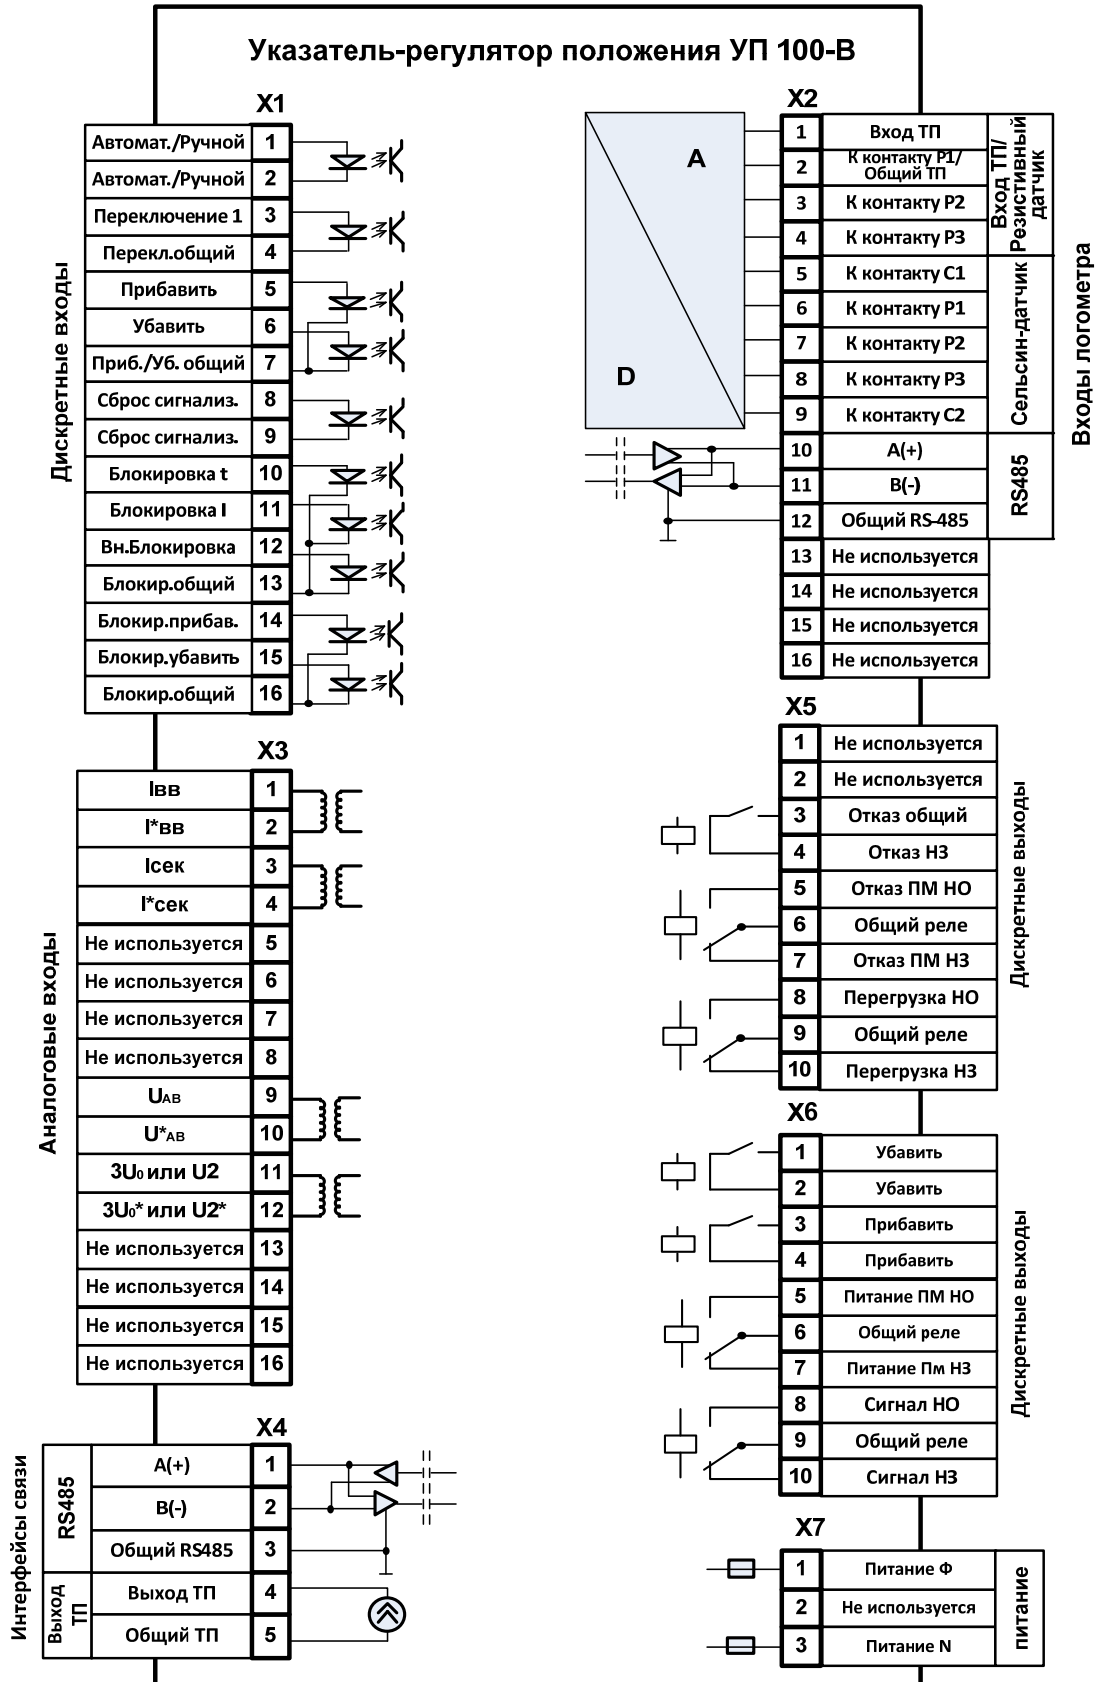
Указатель-регулятор положения УП 100-В

X1

Дискретные входы

| | |
|---|---|
| Автомат./Ручной | 1 |
| Автомат./Ручной | 2 |
| Переключение 1 | 3 |
| Перекл.общий | 4 |
| Прибавить | 5 |
| Убавить | 6 |
| Приб./Уб. общий | 7 |
| Сброс сигнализ. | 8 |
| Сброс сигнализ. | 9 |
| Блокировка t | 10 |
| Блокировка I | 11 |
| Вн.Блокировка | 12 |
| Блокир.общий | 13 |
| Блокир.прибав. | 14 |
| Блокир.убавить | 15 |
| Блокир.общий | 16 |

X2

A

D

| | | |
|---|---|---|
| 1 | Вход ТП | Вход ТП/ Резистивный датчик |
| 2 | К контакту Р1/ Общий ТП | |
| 3 | К контакту Р2 | |
| 4 | К контакту Р3 | |
| 5 | К контакту С1 | Сельсин-датчик |
| 6 | К контакту Р1 | |
| 7 | К контакту Р2 | |
| 8 | К контакту Р3 | |
| 9 | К контакту С2 | |
| 10 | A(+) | RS485 |
| 11 | B(-) | |
| 12 | Общий RS-485 | |
| 13 | Не используется | |
| 14 | Не используется | |
| 15 | Не используется | |
| 16 | Не используется | |

Входы логометра

X3

Аналоговые входы

| | |
|---|---|
| Iвв | 1 |
| I*вв | 2 |
| Iсек | 3 |
| I*сек | 4 |
| Не используется | 5 |
| Не используется | 6 |
| Не используется | 7 |
| Не используется | 8 |
| $U_{AB}$ | 9 |
| $U^*_{AB}$ | 10 |
| $3U_0$ или U2 | 11 |
| $3U_0^*$ или U2* | 12 |
| Не используется | 13 |
| Не используется | 14 |
| Не используется | 15 |
| Не используется | 16 |

X5

Дискретные выходы

| | |
|---|---|
| 1 | Не используется |
| 2 | Не используется |
| 3 | Отказ общий |
| 4 | Отказ НЗ |
| 5 | Отказ ПМ НО |
| 6 | Общий реле |
| 7 | Отказ ПМ НЗ |
| 8 | Перегрузка НО |
| 9 | Общий реле |
| 10 | Перегрузка НЗ |

X6

Дискретные выходы

| | |
|---|---|
| 1 | Убавить |
| 2 | Убавить |
| 3 | Прибавить |
| 4 | Прибавить |
| 5 | Питание ПМ НО |
| 6 | Общий реле |
| 7 | Питание Пм НЗ |
| 8 | Сигнал НО |
| 9 | Общий реле |
| 10 | Сигнал НЗ |

X4

Интерфейсы связи

| | | |
|---|---|---|
| RS485 | A(+) | 1 |
| | B(-) | 2 |
| | Общий RS485 | 3 |
| Выход ТП | Выход ТП | 4 |
| | Общий ТП | 5 |

X7

| | | |
|---|---|---|
| 1 | Питание Ф | питание |
| 2 | Не используется | |
| 3 | Питание N | |